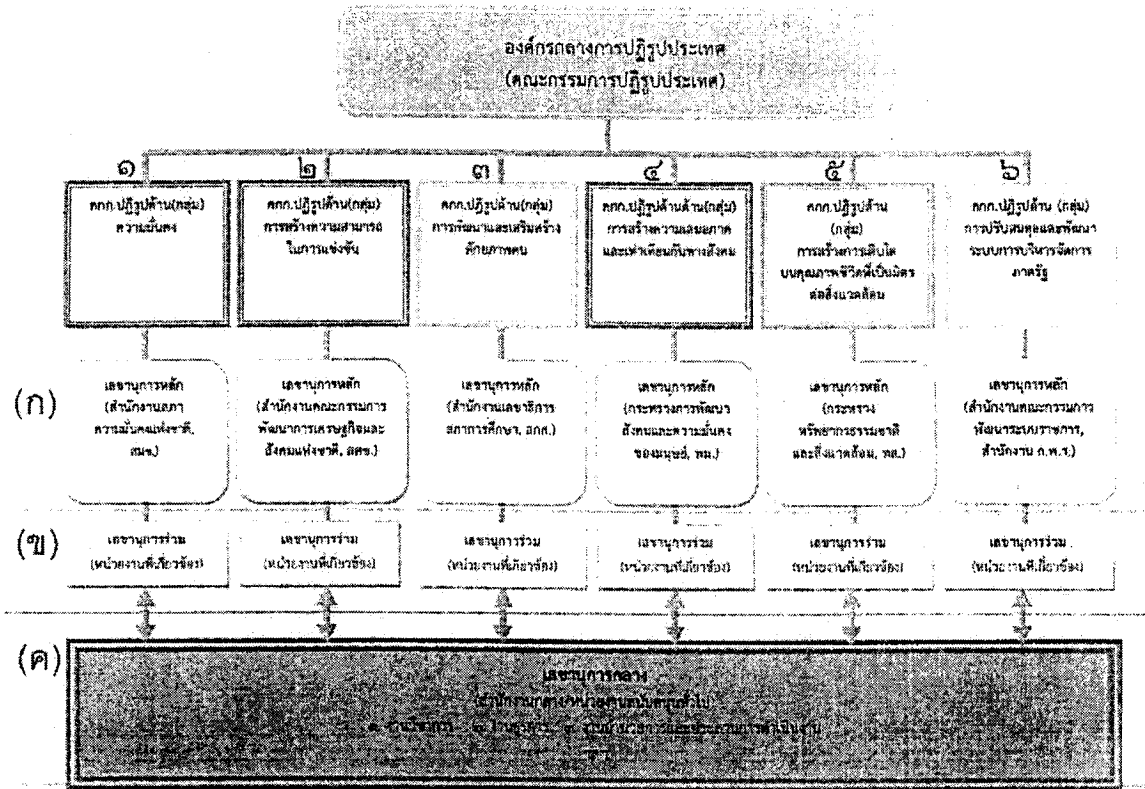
องค์กรกลางการปฏิรูปประเทศ
(คณะกรรมการปฏิรูปประเทศ)

๑
คกก.ปฏิรูปด้าน(กลุ่ม) ความมั่นคง

๒
คกก.ปฏิรูปด้าน(กลุ่ม) การสร้างความสามารถในการแข่งขัน

๓
คกก.ปฏิรูปด้าน(กลุ่ม) การพัฒนาและเสริมสร้างศักยภาพคน

๔
คกก.ปฏิรูปด้านด้าน(กลุ่ม) การสร้างความเสมอภาคและเท่าเทียมกันทางสังคม

๕
คกก.ปฏิรูปด้าน (กลุ่ม) การสร้างการเติบโตบนคุณภาพชีวิตที่เป็นมิตรต่อสิ่งแวดล้อม

๖
คกก.ปฏิรูปด้าน (กลุ่ม) การปรับสมดุลและพัฒนาระบบการบริหารจัดการภาครัฐ

(ก)
เลขานุการหลัก (สำนักงานสภาความมั่นคงแห่งชาติ, สมช.)

เลขานุการหลัก (สำนักงานคณะกรรมการพัฒนาการเศรษฐกิจและสังคมแห่งชาติ, สศช.)

เลขานุการหลัก (สำนักงานเลขาธิการสภาการศึกษา, สกศ.)

เลขานุการหลัก (กระทรวงการพัฒนาสังคมและความมั่นคงของมนุษย์, พม.)

เลขานุการหลัก (กระทรวงทรัพยากรธรรมชาติและสิ่งแวดล้อม, ทส.)

เลขานุการหลัก (สำนักงานคณะกรรมการพัฒนาระบบราชการ, สำนักงาน ก.พ.ร.)

(ข)
เลขานุการร่วม (หน่วยงานที่เกี่ยวข้อง)

เลขานุการร่วม (หน่วยงานที่เกี่ยวข้อง)

เลขานุการร่วม (หน่วยงานที่เกี่ยวข้อง)

เลขานุการร่วม (หน่วยงานที่เกี่ยวข้อง)

เลขานุการร่วม (หน่วยงานที่เกี่ยวข้อง)

เลขานุการร่วม (หน่วยงานที่เกี่ยวข้อง)

(ค)
เลขานุการกลาง
(สำนักงานปลัดสำนักนายกรัฐมนตรี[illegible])
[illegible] ๑. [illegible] ๒. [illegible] ๓. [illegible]
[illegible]